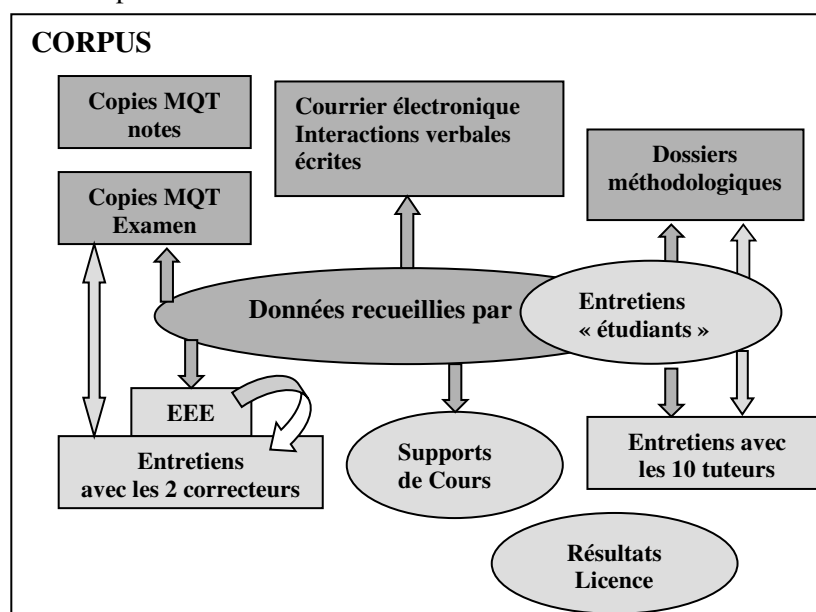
CORPUS

Copies MQT notes

Courrier électronique Interactions verbales écrites

Dossiers méthodologiques

Copies MQT Examen

Données recueillies par

Entretiens « étudiants »

EEE

Entretiens avec les 2 correcteurs

Supports de Cours

Entretiens avec les 10 tuteurs

Résultats Licence